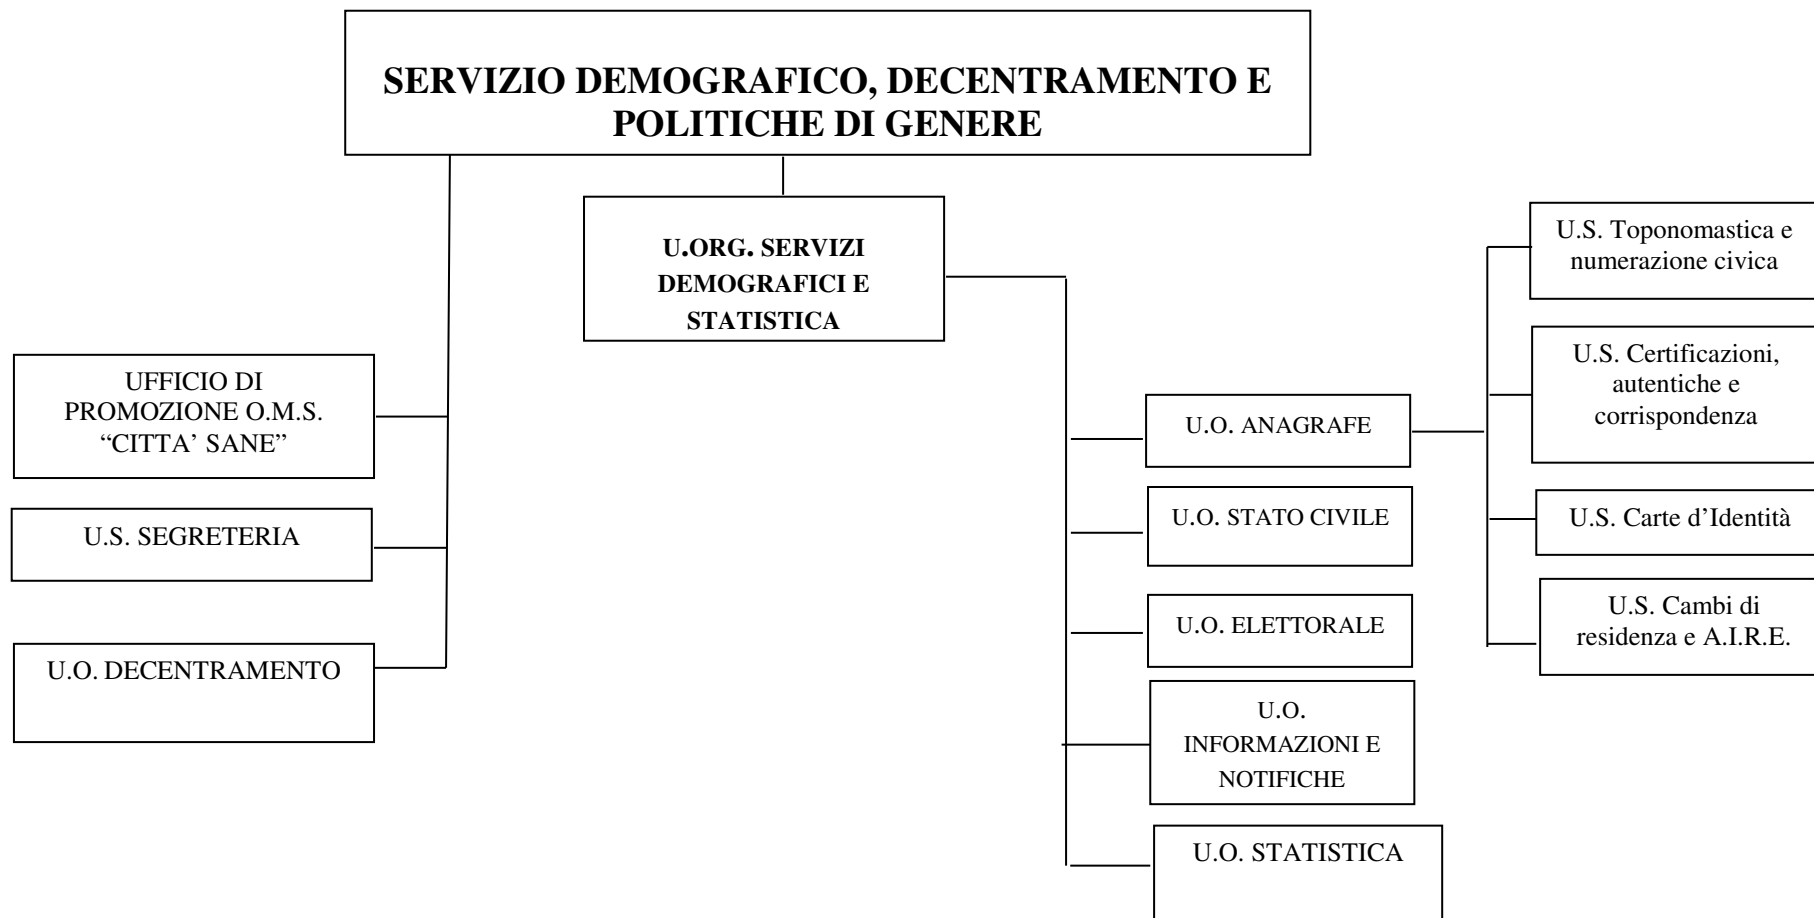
SERVIZIO DEMOGRAFICO, DECENTRAMENTO E POLITICHE DI GENERE

U.ORG. SERVIZI DEMOGRAFICI E STATISTICA

UFFICIO DI PROMOZIONE O.M.S. “CITTA’ SANE”

U.S. SEGRETERIA

U.O. DECENTRAMENTO

U.O. ANAGRAFE

U.O. STATO CIVILE

U.O. ELETTORALE

U.O. INFORMAZIONI E NOTIFICHE

U.O. STATISTICA

U.S. Toponomastica e numerazione civica

U.S. Certificazioni, autentiche e corrispondenza

U.S. Carte d’Identità

U.S. Cambi di residenza e A.I.R.E.